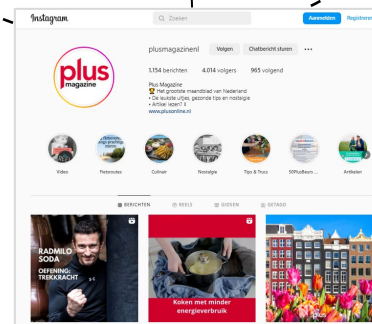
Instagram

Zoeken

Aanmelden Registreren

plus magazine

plusmagazinenl Volgen Chatbericht sturen ···

1.154 berichten 4.014 volgers 965 volgend

Plus Magazine
🏆 Het grootste maandblad van Nederland
• De leukste uitjes, gezonde tips en nostalgie
• Artikel lezen? ⬇
www.plusonline.nl

Video Fietsroutes Culinair Nostalgie Tips & Trucs 50PlusBeurs ... Artikelen

BERICHTEN REELS GIDSEN GETAGD

RADMILO SODA
OEFENING: TREKKRACHT

Koken met minder energieverbruik